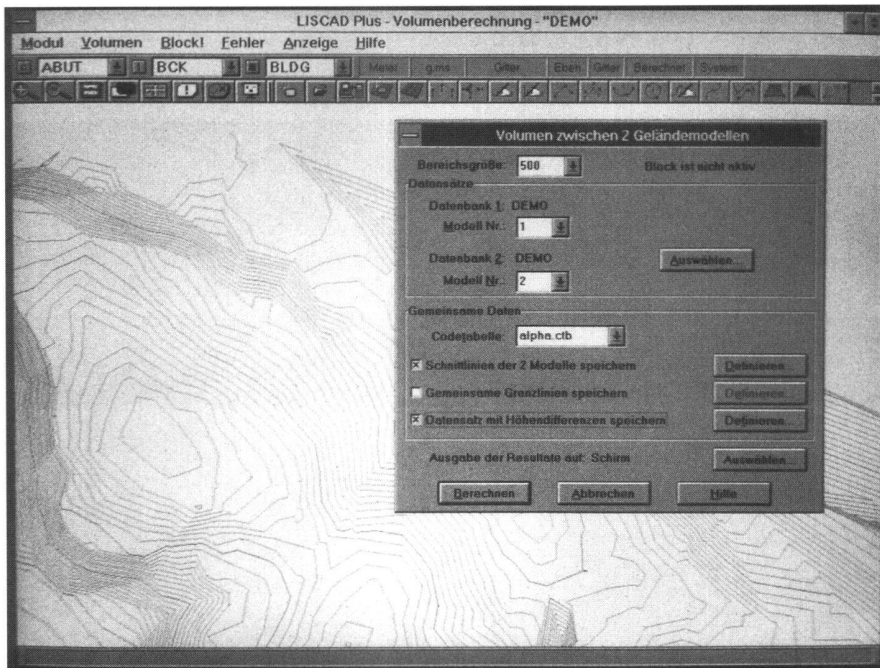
LISCAD Plus - Volumenberechnung - "DEMO"

Modul Volumen Block! Fehler Anzeige Hilfe

ABUT BCK BLDG Meter g.m.s Gitter Eben Gitter Berechnet System

Volumen zwischen 2 Geländemodellen

Bereichsgröße: 500

Block ist nicht aktiv

Datensätze

Datenbank 1: DEMO

Modell Nr.: 1

Datenbank 2: DEMO

Modell Nr.: 2

Auswählen...

Gemeinsame Daten

Codetabelle: alpha.ctb

Schnittlinien der 2 Modelle speichern

Definieren...

Gemeinsame Grenzlinien speichern

Definieren...

Datensatz mit Höhendifferenzen speichern

Definieren...

Ausgabe der Resultate auf: Schirm

Auswählen...

Berechnen

Abbrechen

Hilfe